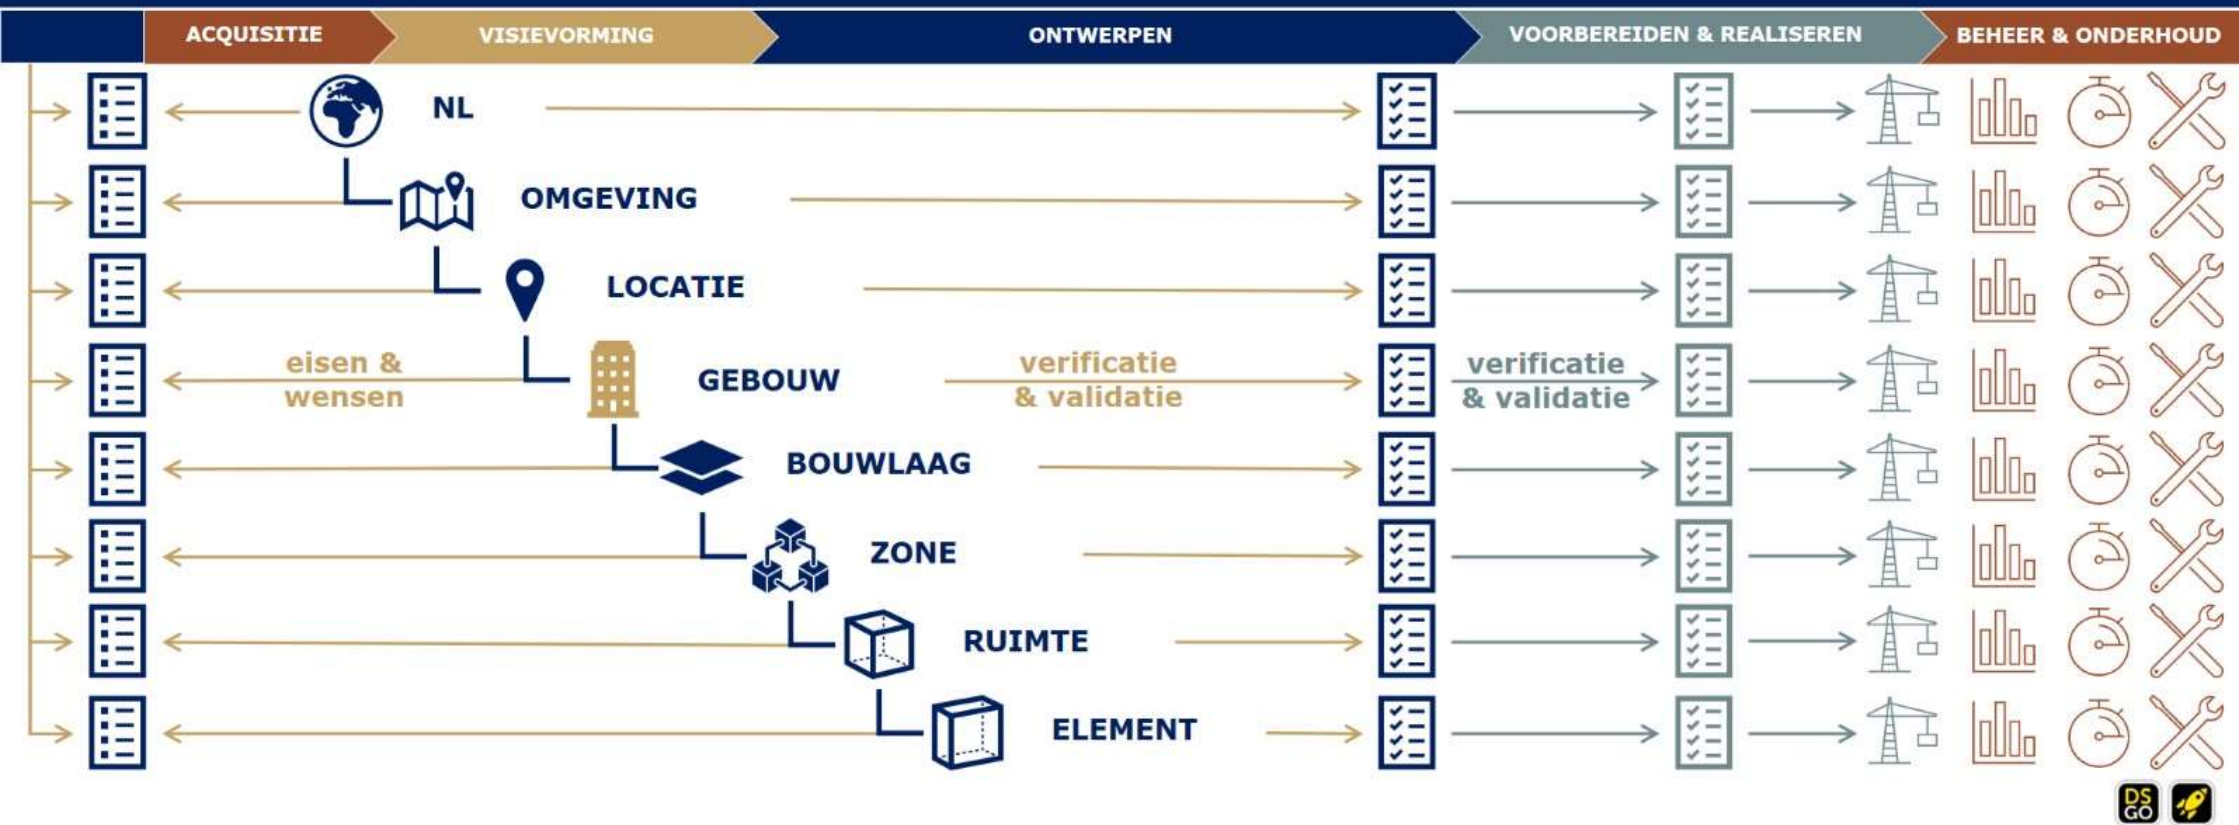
ACQUISITIE VISIEVORMING ONTWERPEN VOORBEREIDEN & REALISEREN BEHEER & ONDERHOUD

NL

OMGEVING

LOCATIE

eisen & wensen

GEBOUW

verificatie & validatie

verificatie & validatie

BOUWLAAG

ZONE

RUIMTE

ELEMENT

DS GO